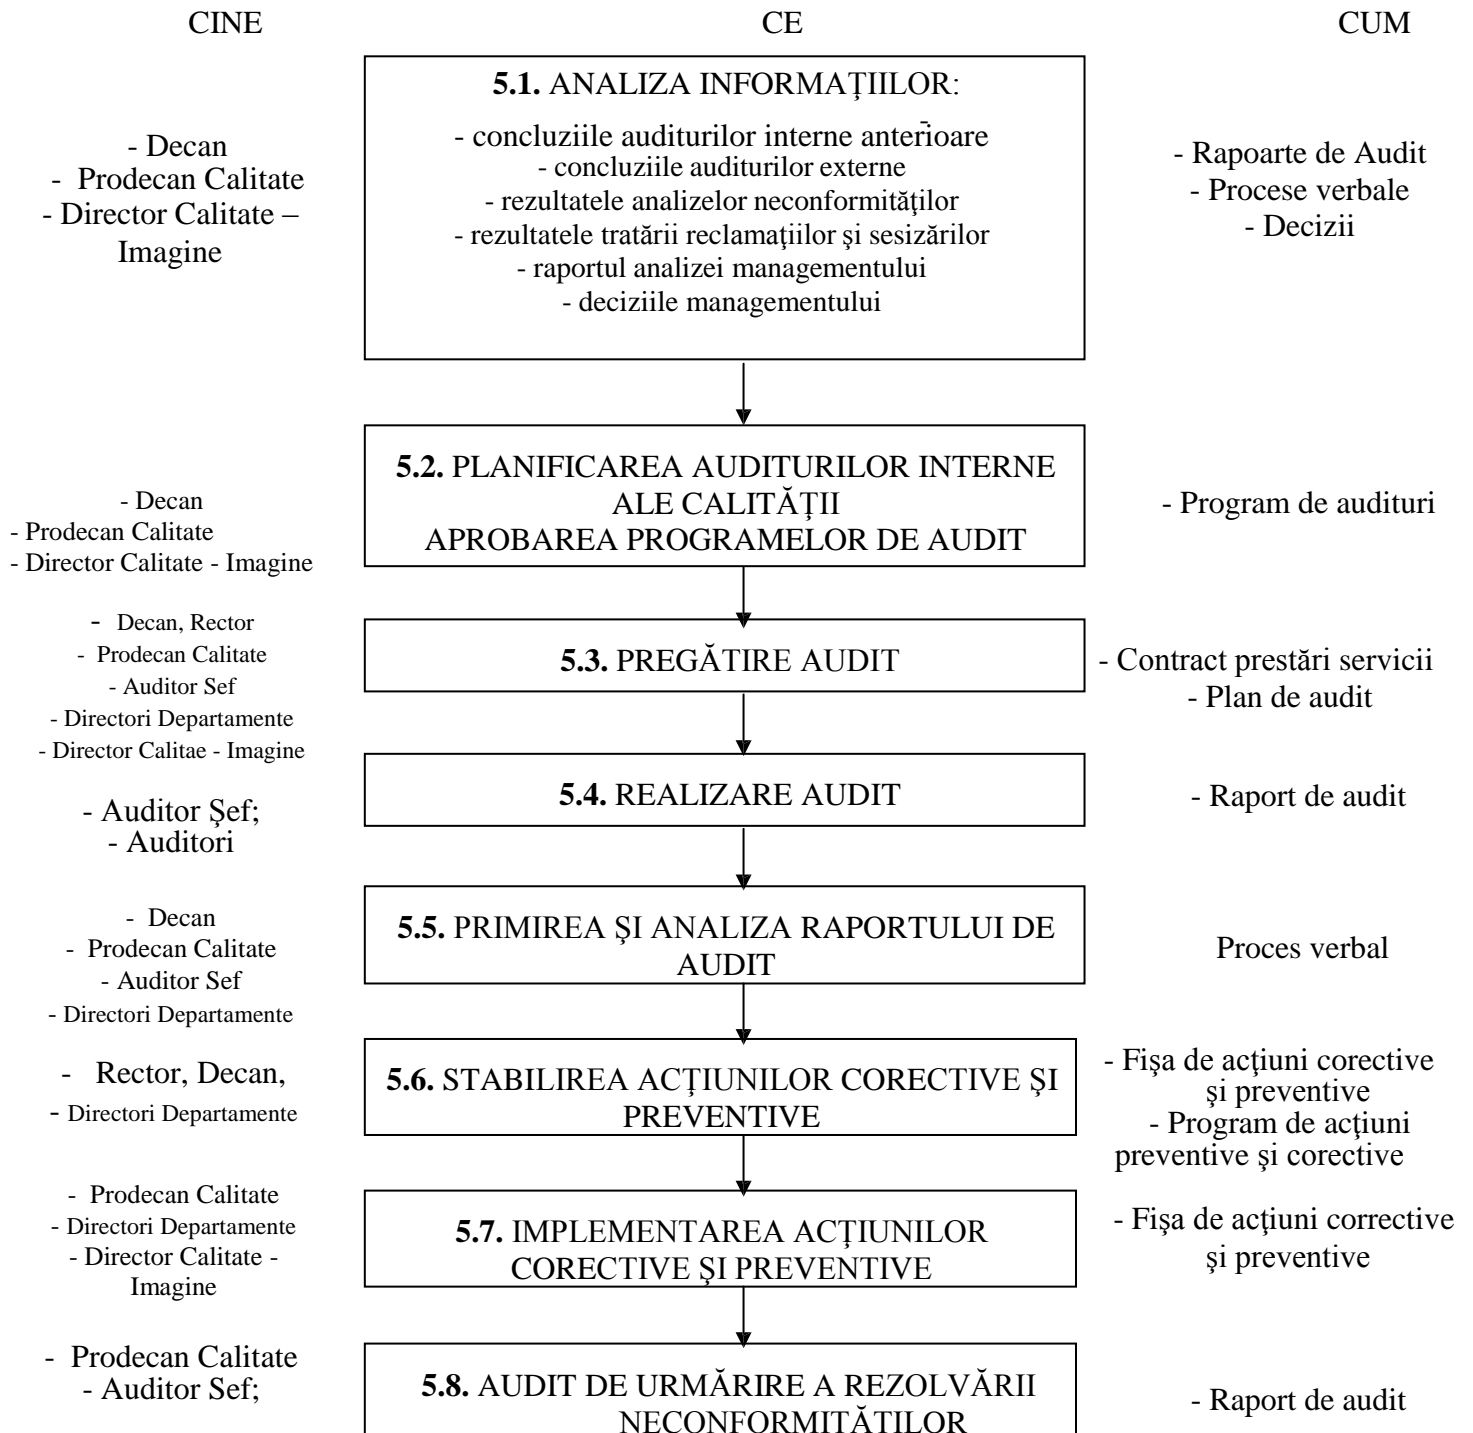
CINE

CE

CUM

- Decan
- Prodecan Calitate
- Director Calitate – Imagine

**5.1.** ANALIZA INFORMAŢIILOR:

- concluziile auditurilor interne anterioare
- concluziile auditurilor externe
- rezultatele analizelor neconformităţilor
- rezultatele tratării reclamaţiilor şi sesizărilor
- raportul analizei managementului
- deciziile managementului

- Rapoarte de Audit
- Procese verbale
- Decizii

- Decan
- Prodecan Calitate
- Director Calitate - Imagine

**5.2.** PLANIFICAREA AUDITURILOR INTERNE ALE CALITĂŢII
APROBAREA PROGRAMELOR DE AUDIT

- Program de audituri

- Decan, Rector
- Prodecan Calitate
- Auditor Sef
- Directori Departamente
- Director Calitae - Imagine

**5.3.** PREGĂTIRE AUDIT

- Contract prestări servicii
- Plan de audit

- Auditor Şef;
- Auditori

**5.4.** REALIZARE AUDIT

- Raport de audit

- Decan
- Prodecan Calitate
- Auditor Sef
- Directori Departamente

**5.5.** PRIMIREA ŞI ANALIZA RAPORTULUI DE AUDIT

Proces verbal

- Rector, Decan,
- Directori Departamente

**5.6.** STABILIREA ACŢIUNILOR CORECTIVE ŞI PREVENTIVE

- Fişa de acţiuni corective şi preventive
- Program de acţiuni preventive şi corective

- Prodecan Calitate
- Directori Departamente
- Director Calitate - Imagine

**5.7.** IMPLEMENTAREA ACŢIUNILOR CORECTIVE ŞI PREVENTIVE

- Fişa de acţiuni correctiveşi preventive

- Prodecan Calitate
- Auditor Sef;

**5.8.** AUDIT DE URMĂRIRE A REZOLVĂRII NECONFORMITĂŢILOR

- Raport de audit